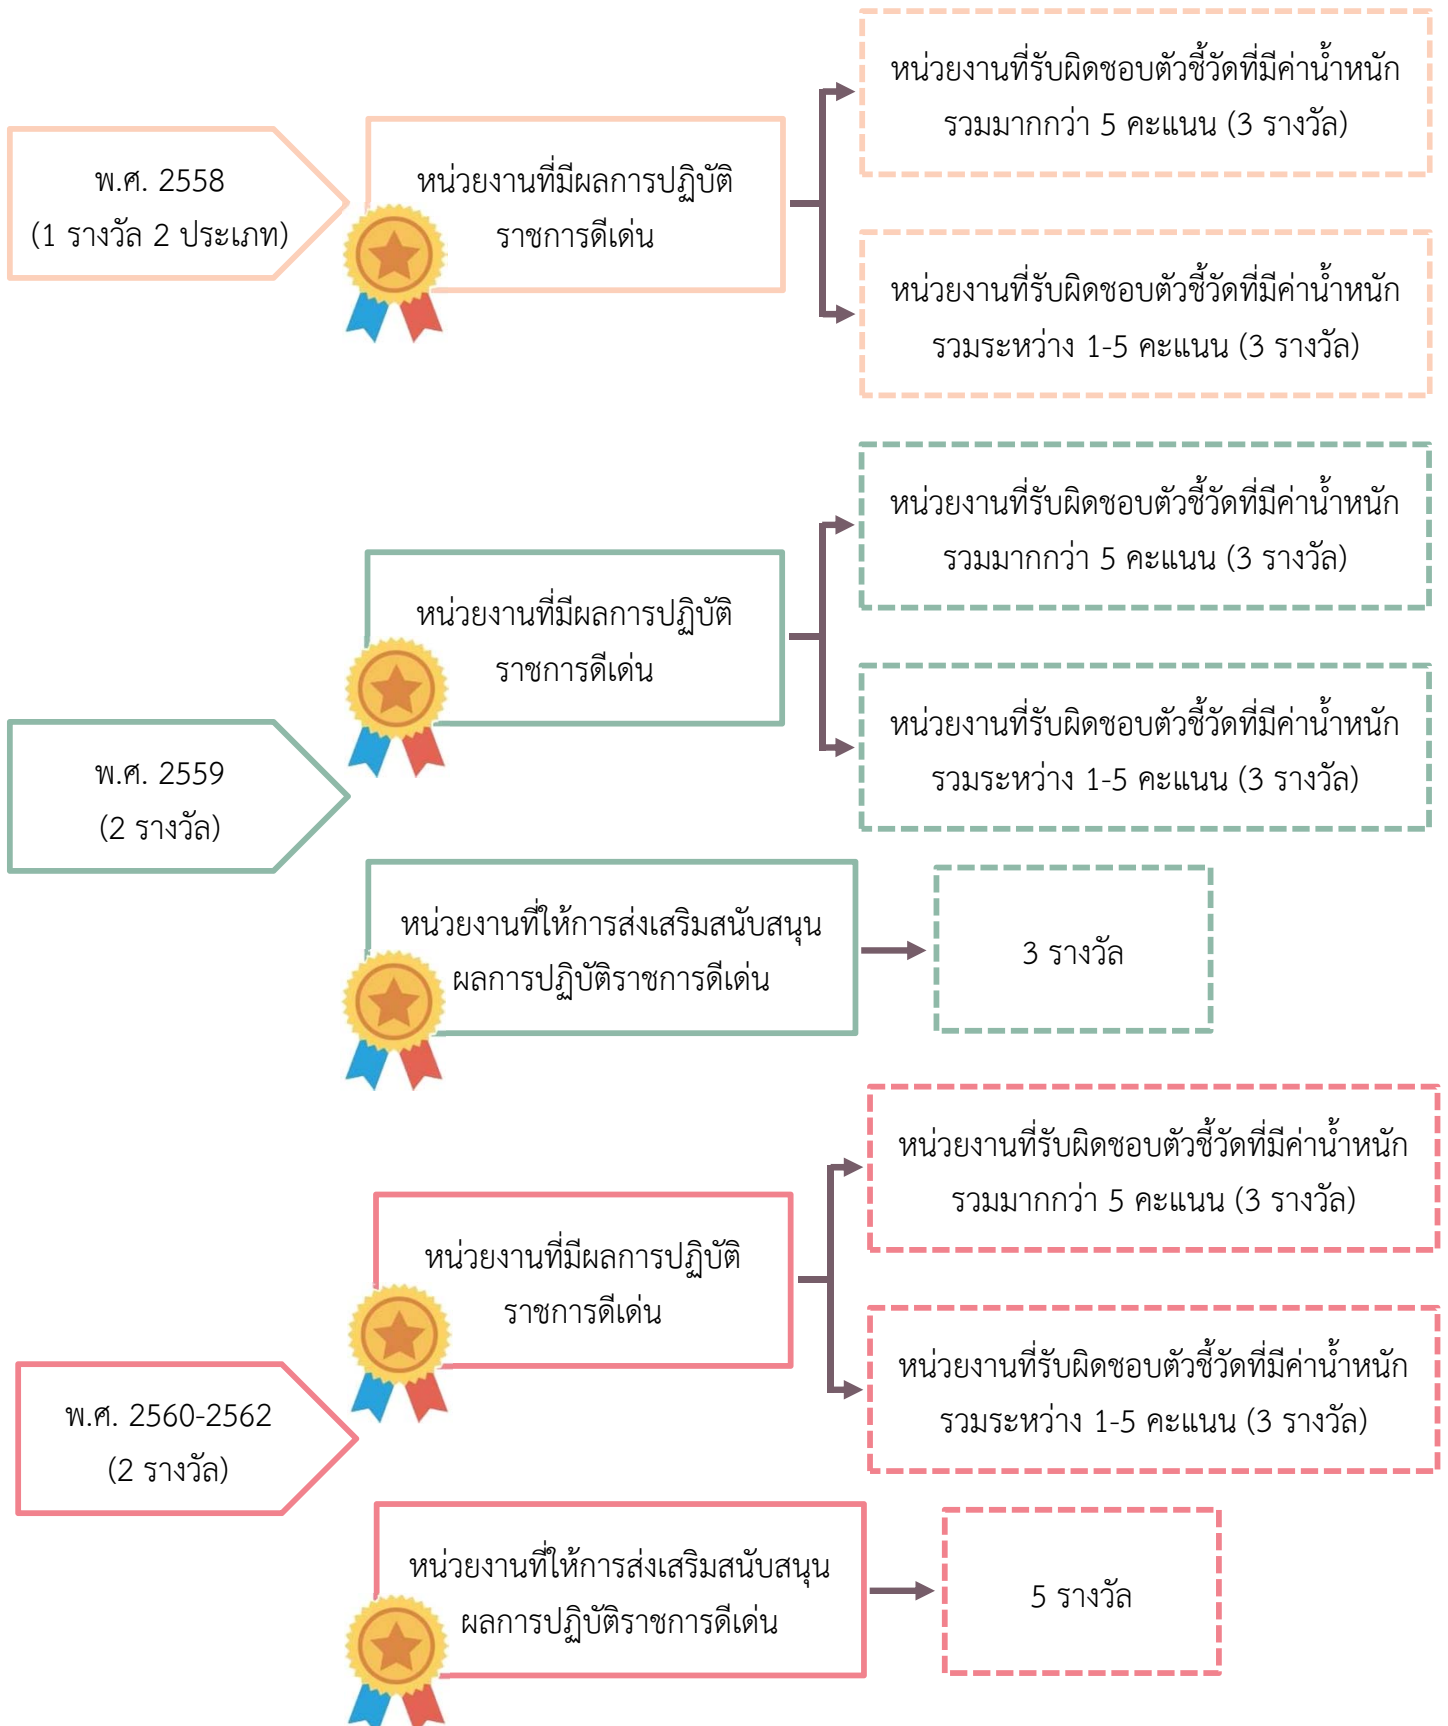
พ.ศ. 2558
(1 รางวัล 2 ประเภท)

หน่วยงานที่มีผลการปฏิบัติราชการดีเด่น

หน่วยงานที่รับผิดชอบตัวชี้วัดที่มีค่าน้ำหนักรวมมากกว่า 5 คะแนน (3 รางวัล)

หน่วยงานที่รับผิดชอบตัวชี้วัดที่มีค่าน้ำหนักรวมระหว่าง 1-5 คะแนน (3 รางวัล)

พ.ศ. 2559
(2 รางวัล)

หน่วยงานที่มีผลการปฏิบัติราชการดีเด่น

หน่วยงานที่รับผิดชอบตัวชี้วัดที่มีค่าน้ำหนักรวมมากกว่า 5 คะแนน (3 รางวัล)

หน่วยงานที่รับผิดชอบตัวชี้วัดที่มีค่าน้ำหนักรวมระหว่าง 1-5 คะแนน (3 รางวัล)

หน่วยงานที่ให้การส่งเสริมสนับสนุนผลการปฏิบัติราชการดีเด่น

3 รางวัล

พ.ศ. 2560-2562
(2 รางวัล)

หน่วยงานที่มีผลการปฏิบัติราชการดีเด่น

หน่วยงานที่รับผิดชอบตัวชี้วัดที่มีค่าน้ำหนักรวมมากกว่า 5 คะแนน (3 รางวัล)

หน่วยงานที่รับผิดชอบตัวชี้วัดที่มีค่าน้ำหนักรวมระหว่าง 1-5 คะแนน (3 รางวัล)

หน่วยงานที่ให้การส่งเสริมสนับสนุนผลการปฏิบัติราชการดีเด่น

5 รางวัล